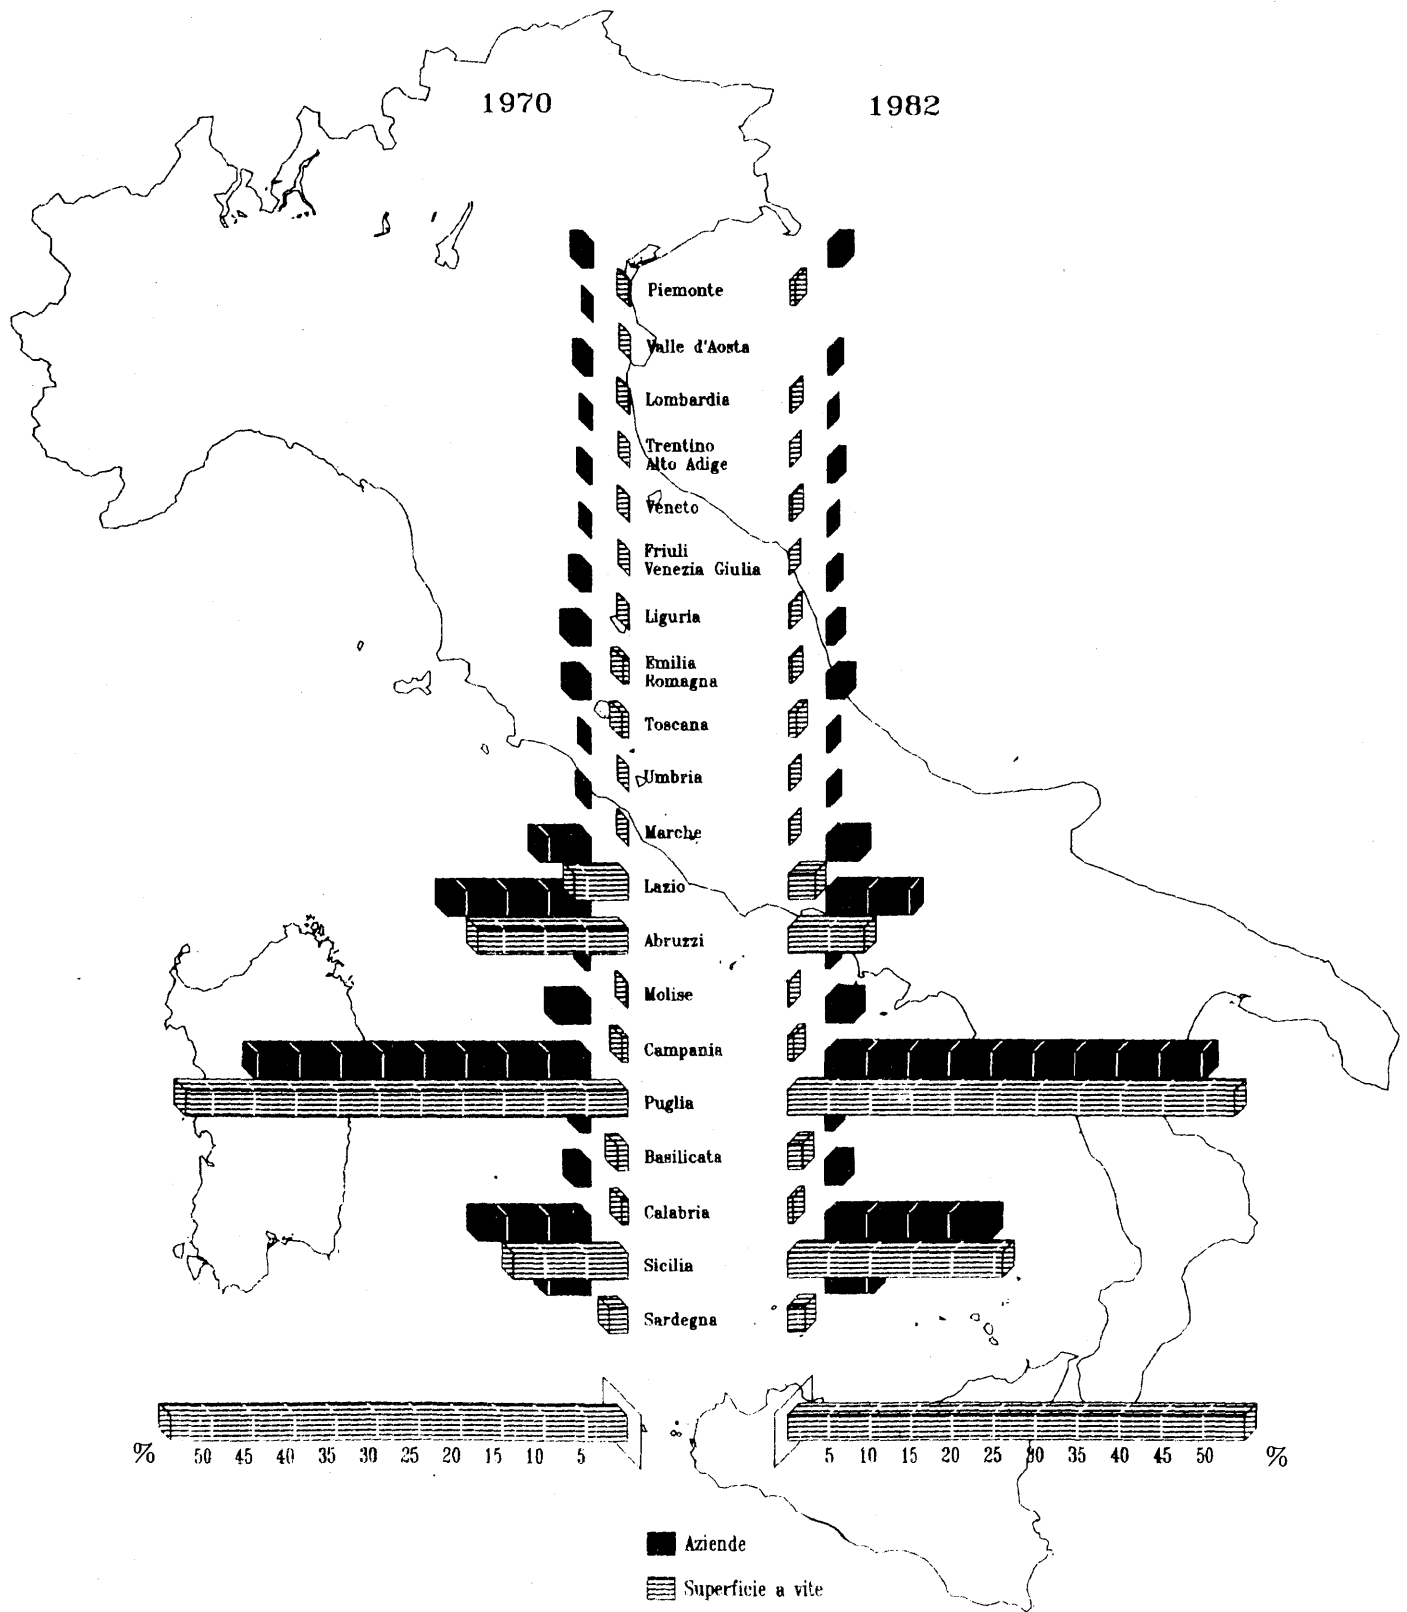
1970

1982

Piemonte
Valle d'Aosta
Lombardia
Trentino Alto Adige
Veneto
Friuli Venezia Giulia
Liguria
Emilia Romagna
Toscana
Umbria
Marche
Lazio
Abruzzi
Molise
Campania
Puglia
Basilicata
Calabria
Sicilia
Sardegna

% 50 45 40 35 30 25 20 15 10 5

5 10 15 20 25 30 35 40 45 50 %

Aziende

Superficie a vite